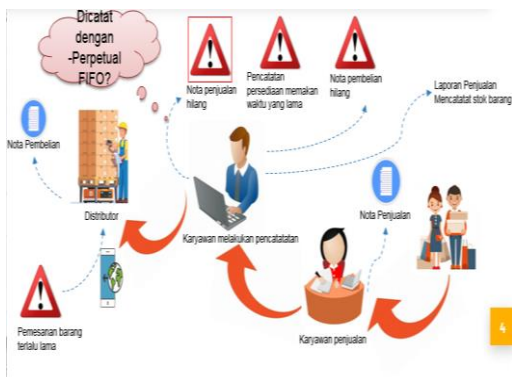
Dicatat dengan -Perpetual FIFO?

Nota penjualan hilang

Pencatatan persediaan memakan waktu yang lama

Nota pembelian hilang

Laporan Penjualan Mencatatat stok barang

Nota Pembelian

Distributor

Karyawan melakukan pencatatatan

Nota Penjualan

Pemesanan barang terlalu lama

Karyawan penjualan

4